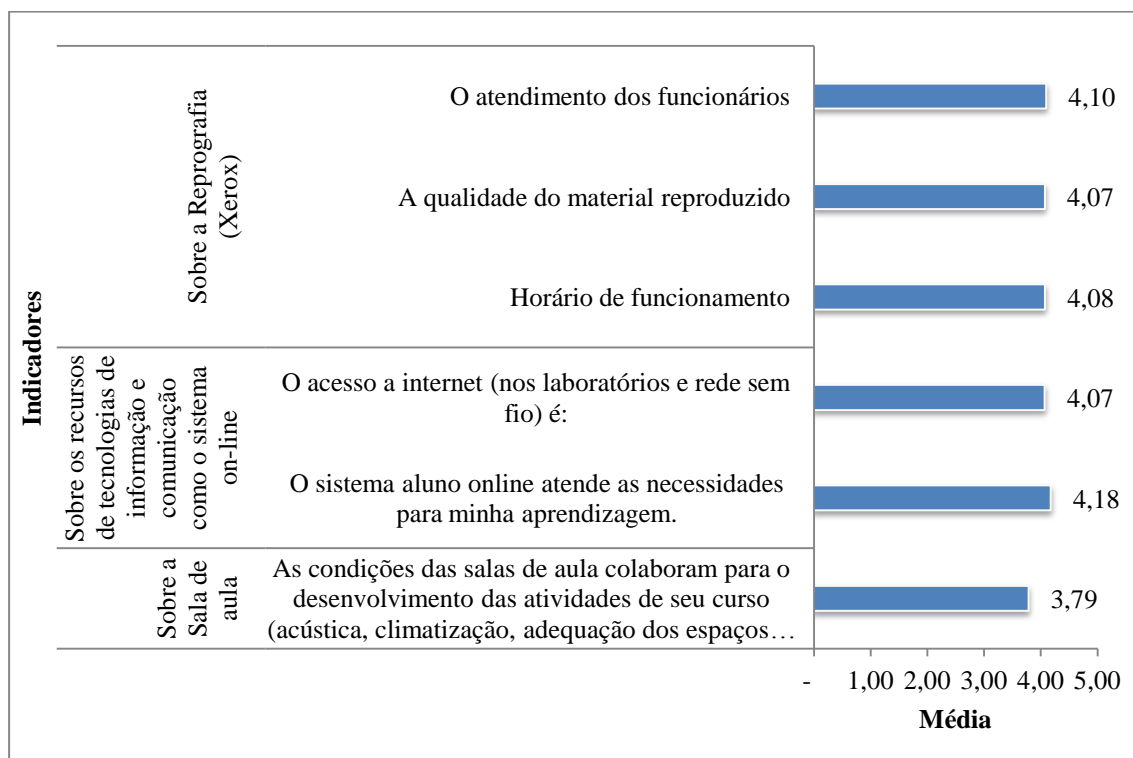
Indicadores

Sobre a Reprografia (Xerox)

O atendimento dos funcionários 4,10

A qualidade do material reproduzido 4,07

Horário de funcionamento 4,08

Sobre os recursos de tecnologias de informação e comunicação como o sistema on-line

O acesso a internet (nos laboratórios e rede sem fio) é: 4,07

O sistema aluno online atende as necessidades para minha aprendizagem. 4,18

Sobre a Sala de aula

As condições das salas de aula colaboram para o desenvolvimento das atividades de seu curso (acústica, climatização, adequação dos espaços… 3,79

- 1,00 2,00 3,00 4,00 5,00

Média